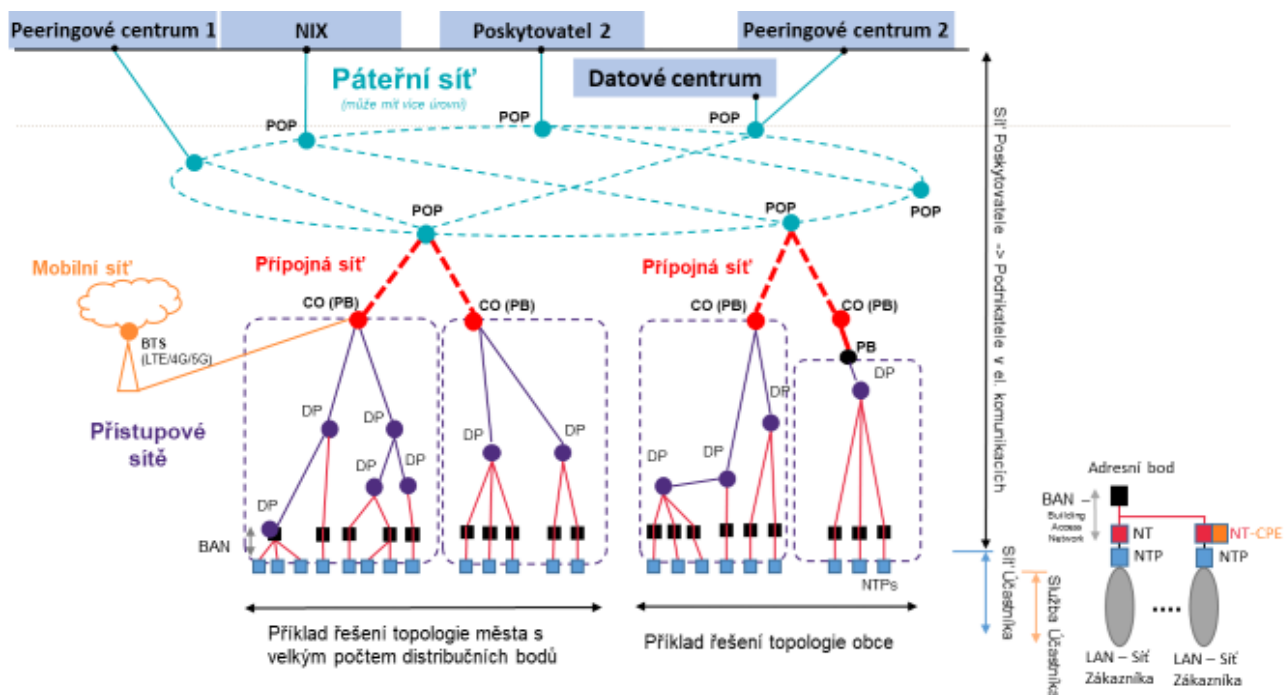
Peeringové centrum 1
NIX
Poskytovatel 2
Peeringové centrum 2
Páteřní síť
(může mít více úrovní)
Datové centrum
POP
POP
POP
POP
POP
POP
Mobilní síť
BTS
(LTE/4G/5G)
Přípojná síť
Přípojná síť
CO (PB)
CO (PB)
CO (PB)
CO (PB)
PB
Přístupové sítě
DP
DP
DP
DP
DP
DP
DP
DP
DP
DP
DP
DP
BAN
NTPs
Síť Poskytovatele -> Podnikatele v el. komunikacích
Síť Účastníka
Služba Účastníka
Adresní bod
BAN – Building Access Network
NT
NT-CPE
NTP
NTP
LAN – Síť Zákazníka
LAN – Síť Zákazníka
Příklad řešení topologie města s velkým počtem distribučních bodů
Příklad řešení topologie obce